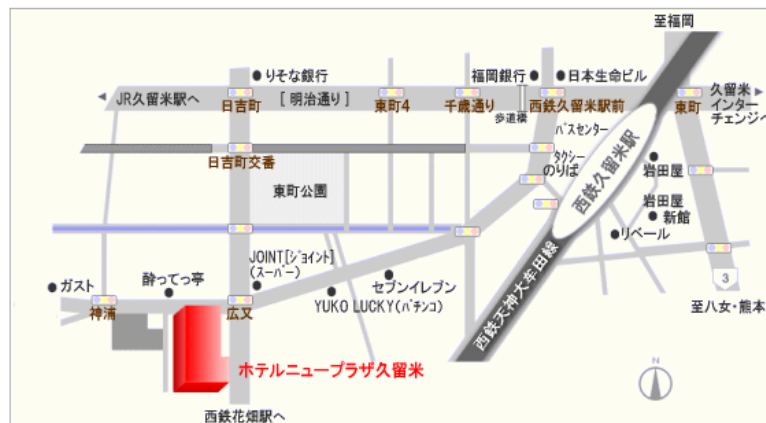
至福岡
りそな銀行
福岡銀行
日本生命ビル
JR久留米駅へ
日吉町
［明治通り］
東町4
千歳通り
西鉄久留米駅前
東町
久留米インターチェンジへ
歩道橋
バスセンター
日吉町交番
タクシーのりば
西鉄久留米駅
岩田屋
東町公園
岩田屋新館
リベール
JOINT［ジョイント］（スーパー）
ガスト
酔ってっ亭
セブンイレブン
YUKO LUCKY（パチンコ）
西鉄天神大牟田線
3
至八女・熊本
梓清
広又
ホテルニュープラザ久留米
N
西鉄花畑駅へ